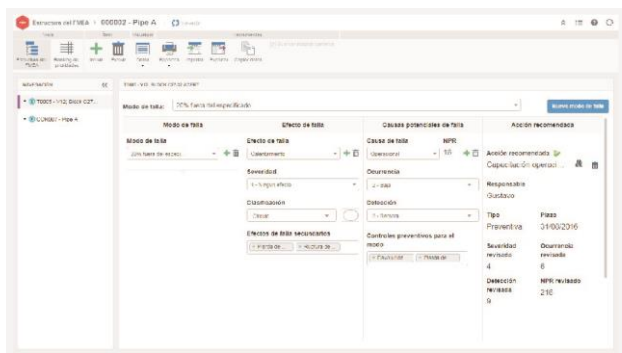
Estructura del FMEA > 000002 - Pipe A

Modo de falla: 20% Falla (Mal especificado)

Nuevo modo de falla

| Modo de falla | Efecto de falla | Causas potenciales de falla | Acción recomendada |
|---|---|---|---|
| Modo de falla | Efecto de falla | Causa de falla NPR | Acción recomendada |
| 20% Falla (Mal espec... | Calentamiento | Operacional 18 | Capacitación operaci... |
| | Severidad | Ocurrencia | Responsable |
| | 1 - Ningún efecto | 4 - Baja | Gustavo |
| | Clasificación | Detección | Tipo / Plazo |
| | Crítica | 1 - Remota | Preventiva 31/08/2016 |
| | Efectos de fallas secundarios | Controles preventivos para el modo | Severidad revisada 4 / Ocurrencia revisada 6 |
| | Pérdida de... / Ruptura de... | Evaluación / Prueba de... | Detección revisada 9 / NPR revisado 216 |

T0001 - V12; Stock 02?...
T0002 - Pipe A